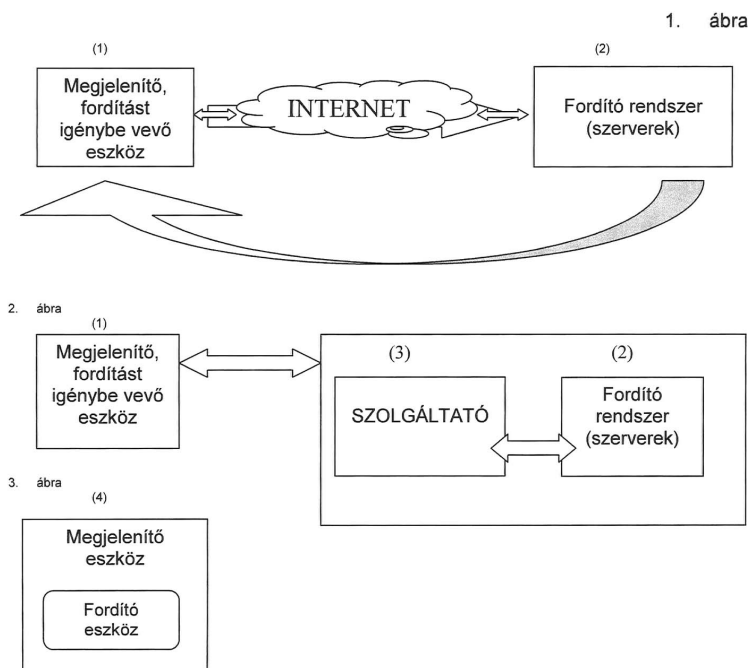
1. ábra

(1)

Megjelenítő, fordítást igénybe vevő eszköz

INTERNET

(2)

Fordító rendszer (szerverek)

2. ábra

(1)

Megjelenítő, fordítást igénybe vevő eszköz

(3)

SZOLGÁLTATÓ

(2)

Fordító rendszer (szerverek)

3. ábra

(4)

Megjelenítő eszköz

Fordító eszköz